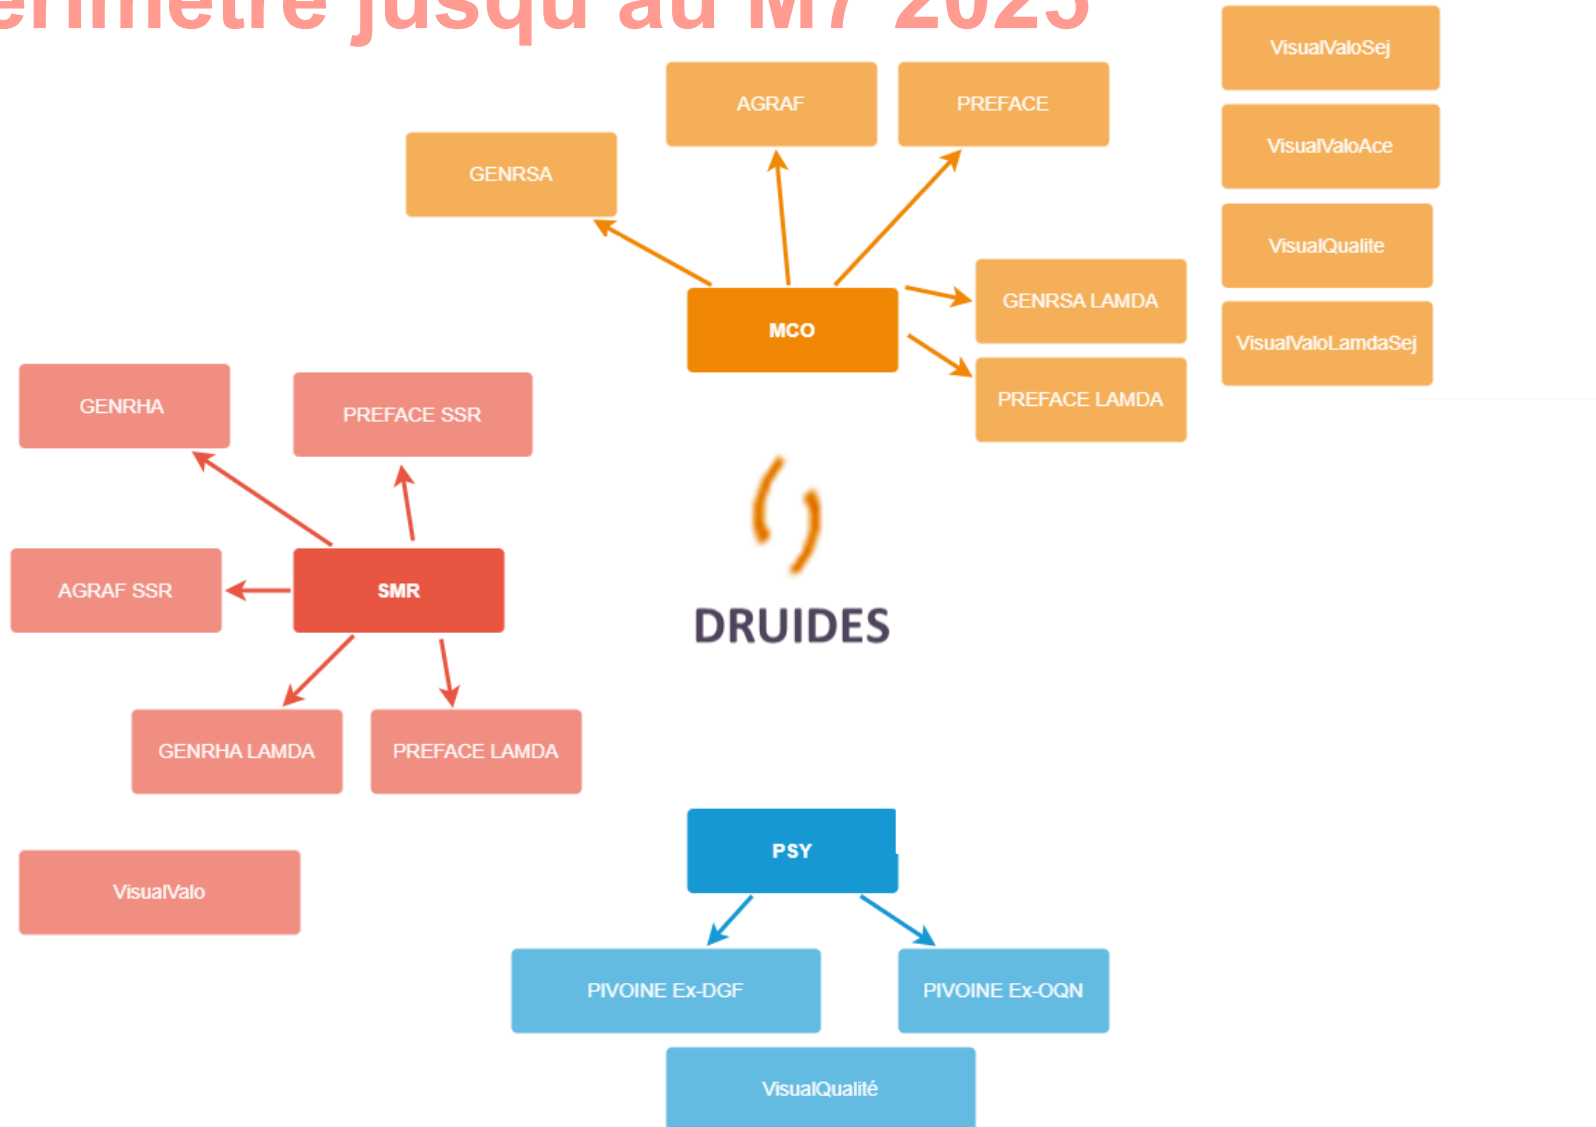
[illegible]rimètre jusqu'au M7 2025

VisualValoSej

VisualValoAce

VisualQualite

VisualValoLamdaSej

AGRAF

PREFACE

GENRSA

MCO

GENRSA LAMDA

PREFACE LAMDA

GENRHA

PREFACE SSR

AGRAF SSR

SMR

GENRHA LAMDA

PREFACE LAMDA

DRUIDES

VisualValo

PSY

PIVOINE Ex-DGF

PIVOINE Ex-OQN

VisualQualité